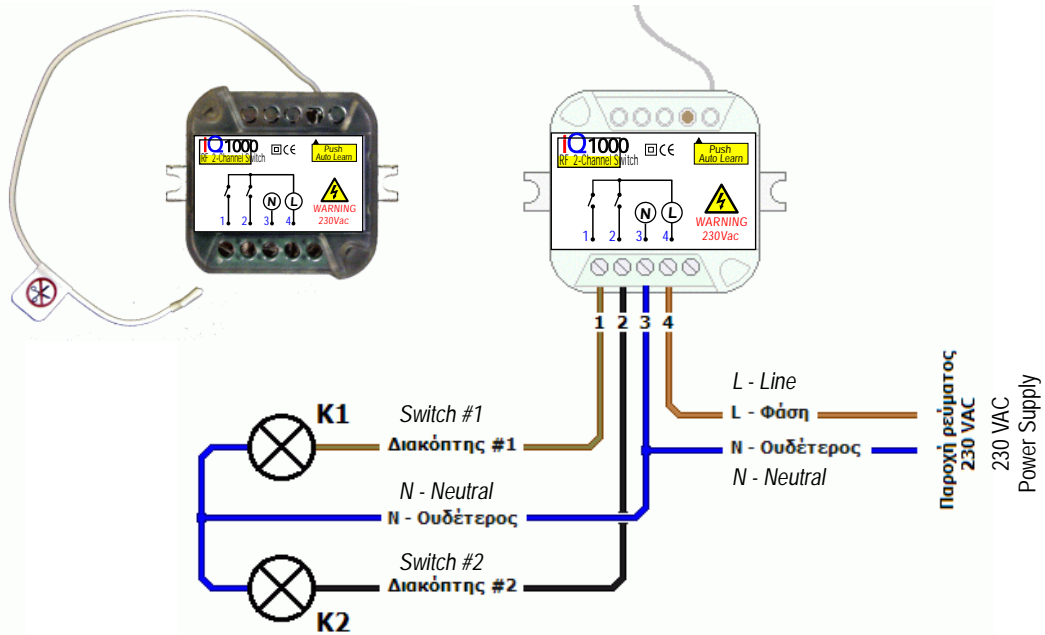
iQ1000
RF 2-Channel Switch
CE
Push
Auto Learn
N L
1 2 3 4
WARNING
230Vac

iQ1000
RF 2-Channel Switch
CE
Push
Auto Learn
N L
1 2 3 4
WARNING
230Vac

1 2 3 4

L - Line
L - Φάση
N - Ουδέτερος
N - Neutral

Παροχή ρεύματος
230 VAC
230 VAC
Power Supply

K1
Switch #1
Διακόπτης #1
N - Neutral
N - Ουδέτερος
Switch #2
Διακόπτης #2
K2